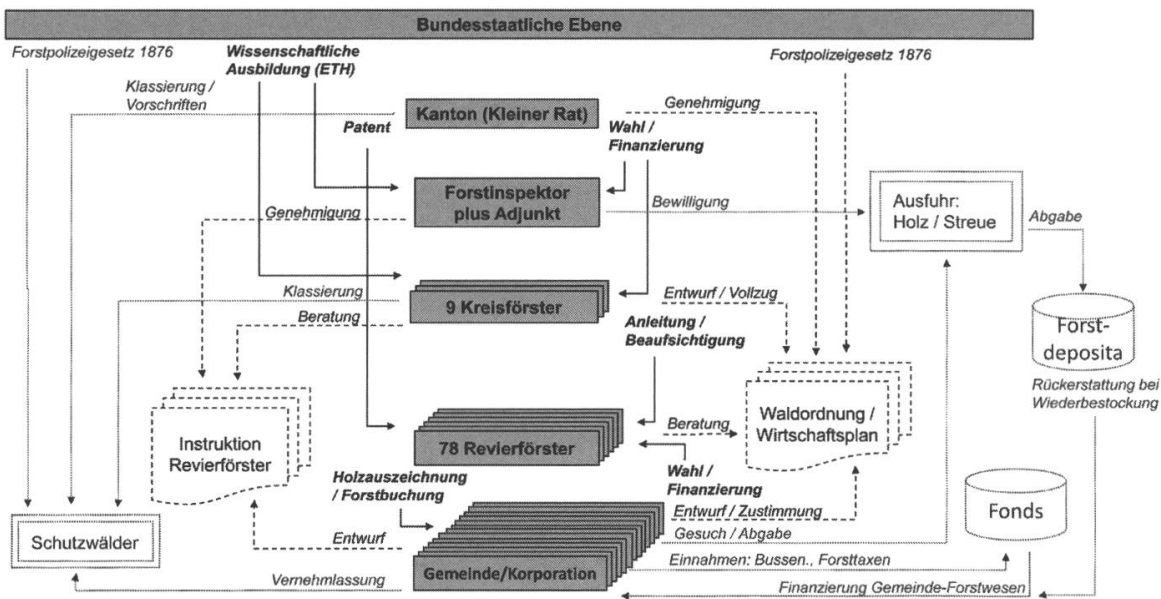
Bundesstaatliche Ebene

Forstpolizeigesetz 1876

Wissenschaftliche Ausbildung (ETH)

Forstpolizeigesetz 1876

Klassierung / Vorschriften

Kanton (Kleiner Rat)

Genehmigung

Patent

Wahl / Finanzierung

Forstinspektor plus Adjunkt

Genehmigung

Bewilligung

Ausfuhr: Holz / Streue

Abgabe

Klassierung

9 Kreisförster

Entwurf / Vollzug

Beratung

Anleitung / Beaufsichtigung

Forst-deposita

Rückerstattung bei Wiederbestockung

Instruktion Revierförster

78 Revierförster

Beratung

Waldordnung / Wirtschaftsplan

Wahl / Finanzierung

Holzauszeichnung / Forstbuchung

Entwurf / Zustimmung

Fonds

Schutzwälder

Entwurf

Gesuch / Abgabe

Gemeinde/Korporation

Einnahmen: Bussen., Forsttaxen

Vernehmlassung

Finanzierung Gemeinde-Forstwesen